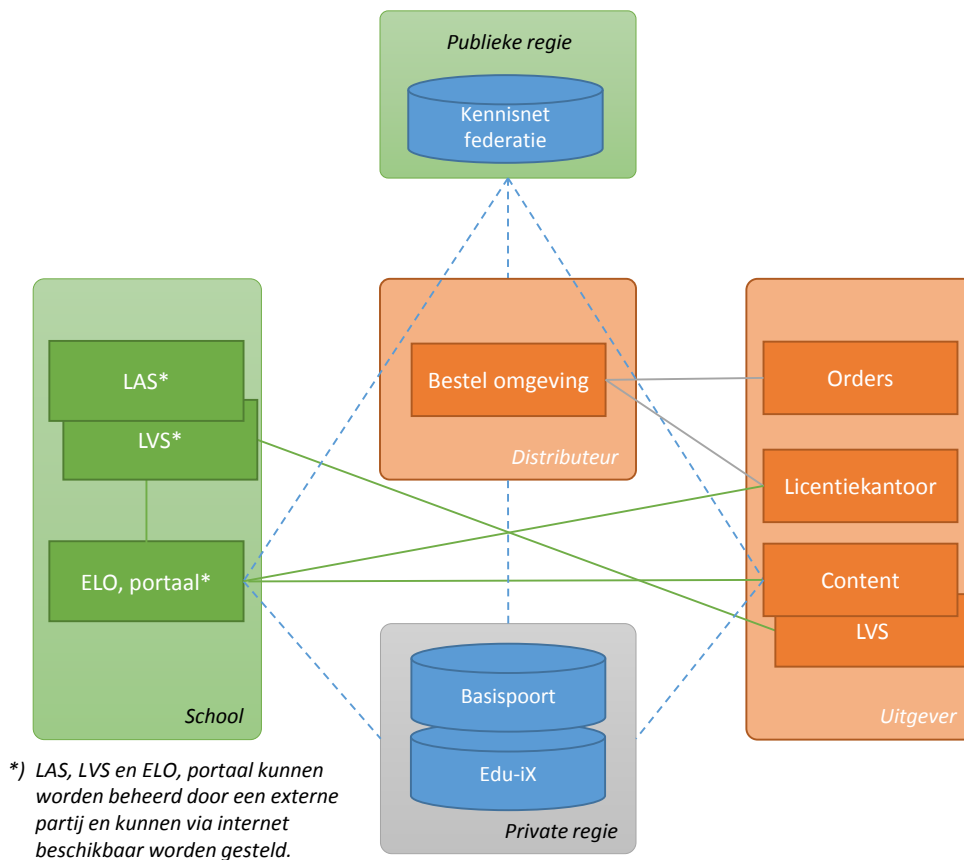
Publieke regie

Kennisnet federatie

LAS*

LVS*

ELO, portaal*

School

Bestel omgeving

Distributeur

Orders

Licentiekantoor

Content

LVS

Uitgever

Basispoort

Edu-iX

Private regie

*) LAS, LVS en ELO, portaal kunnen worden beheerd door een externe partij en kunnen via internet beschikbaar worden gesteld.